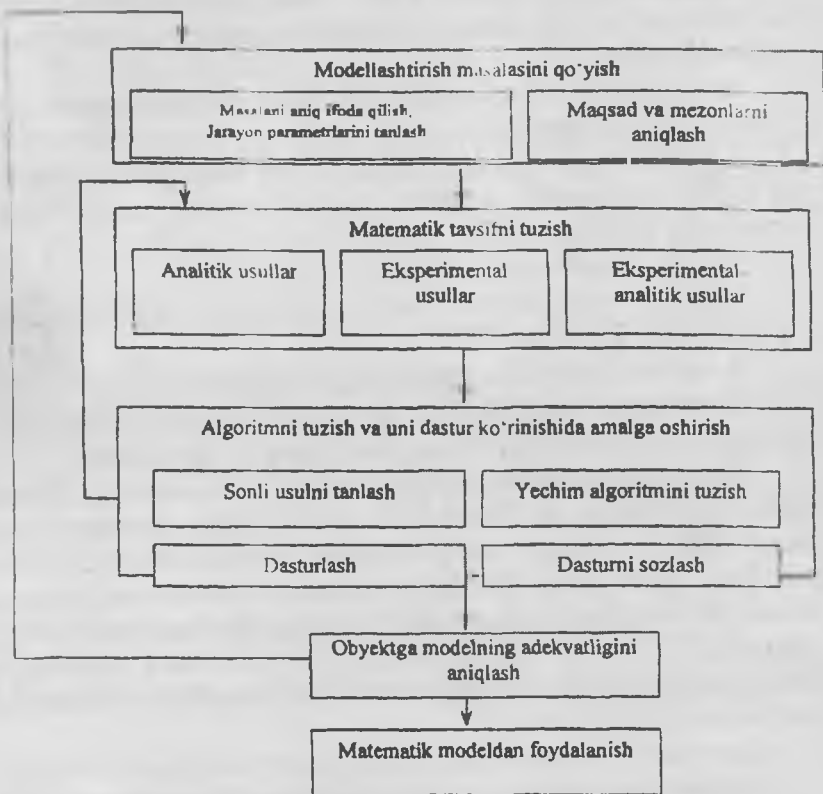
Modellashtirish masalasini qo'yish

Masalani aniq ifoda qilish, Jarayon parametrlarini tanlash

Maqsad va mezonlarni aniqlash

Matematik tavsifni tuzish

Analitik usullar

Eksperimental usullar

Eksperimental analitik usullar

Algoritmni tuzish va uni dastur ko'rinishida amalga oshirish

Sonli usulni tanlash

Yechim algoritmini tuzish

Dasturlash

Dasturni sozlash

Obyektga modelning adekvatligini aniqlash

Matematik modeldan foydalanish